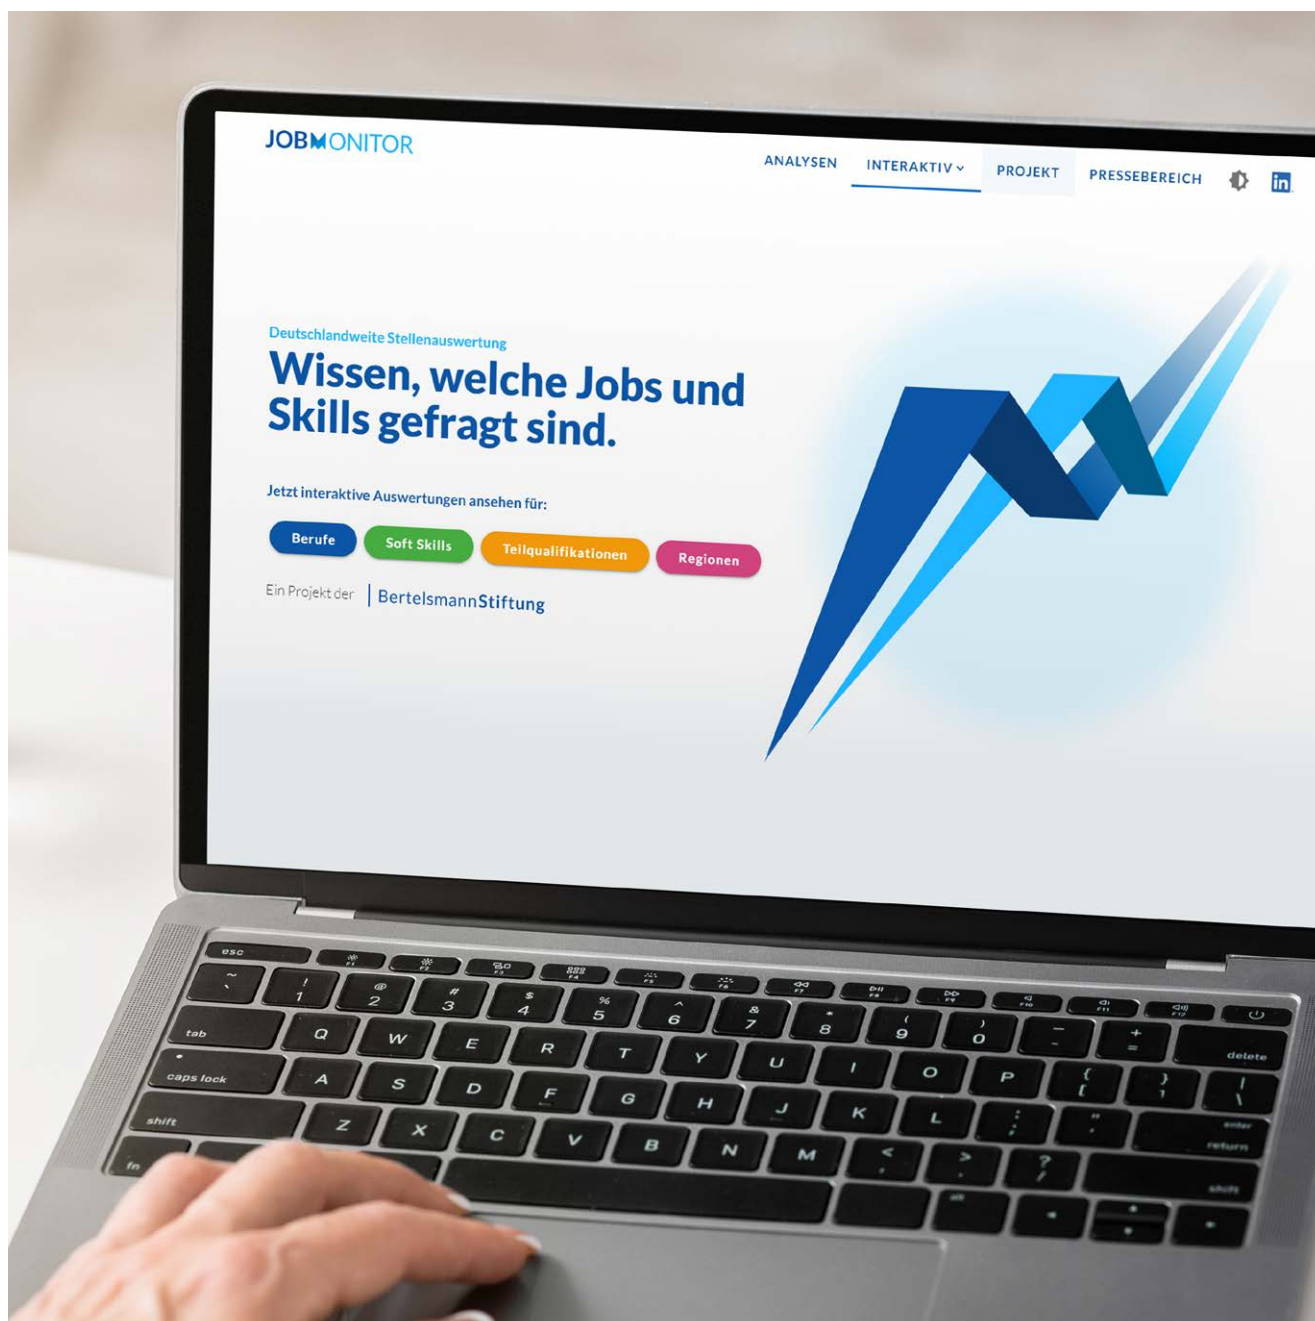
JOBMONITOR

ANALYSEN INTERAKTIV PROJEKT PRESSEBEREICH

Deutschlandweite Stellenauswertung

Wissen, welche Jobs und Skills gefragt sind.

Jetzt interaktive Auswertungen ansehen für:

Berufe Soft Skills Teilqualifikationen Regionen

Ein Projekt der BertelsmannStiftung

esc
~ ` ! 1 @ 2 # 3 $ 4 % 5 ^ 6 & 7 * 8 ( 9 ) 0 _ - + = delete
tab Q W E R T Y U I O P { [ } ] | \
caps lock A S D F G H J K L : ; " ' enter return
shift Z X C V B N M < , > . ? / shift
fn